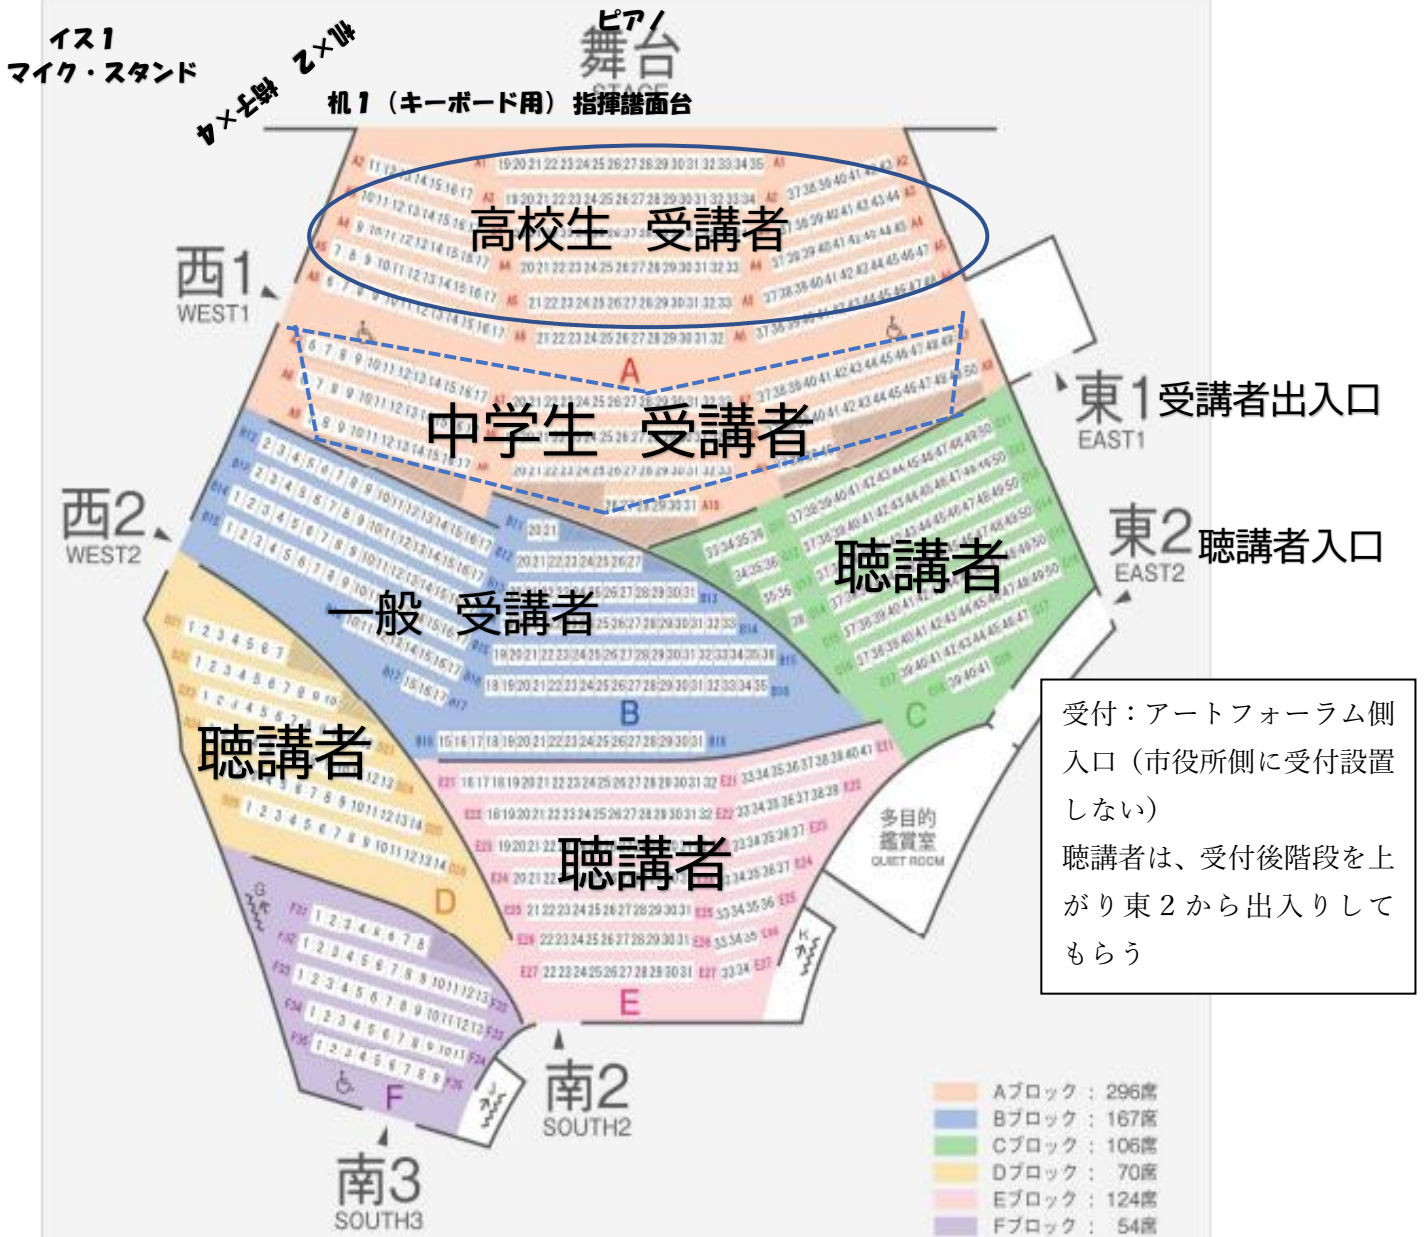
イス1
マイク・スタンド
椅子×4
2×1
ピアノ
舞台
STAGE
机1（キーボード用）指揮譜面台

高校生　受講者
西1
WEST1
A
中学生　受講者
東1 受講者出入口
EAST1
西2
WEST2
B
一般　受講者
聴講者
東2 聴講者入口
EAST2
C
聴講者
D
聴講者
E
多目的鑑賞室
QUIET ROOM
F
南2
SOUTH2
南3
SOUTH3

受付：アートフォーラム側入口（市役所側に受付設置しない）
聴講者は、受付後階段を上がり東2から出入りしてもらう

Aブロック：296席
Bブロック：167席
Cブロック：106席
Dブロック：70席
Eブロック：124席
Fブロック：54席